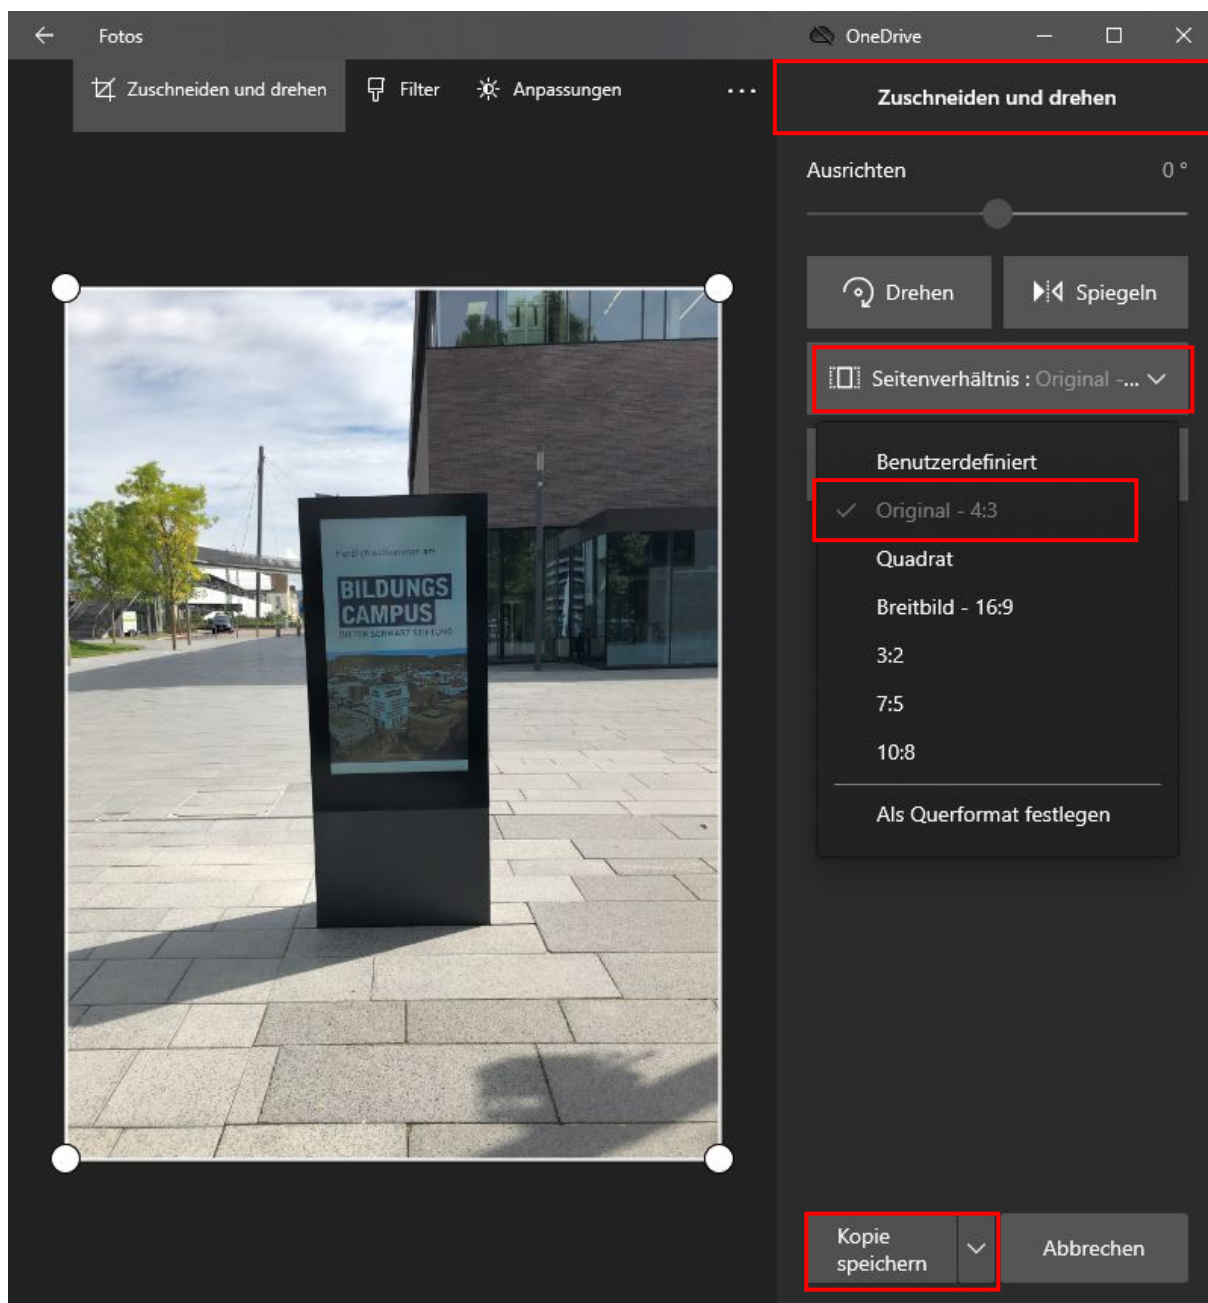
Fotos

OneDrive

Zuschneiden und drehen

Filter

Anpassungen

...

Zuschneiden und drehen

Ausrichten 0 °

Drehen

Spiegeln

Seitenverhältnis : Original -...

Benutzerdefiniert

Original - 4:3

Quadrat

Breitbild - 16:9

3:2

7:5

10:8

Als Querformat festlegen

Herzlich willkommen am

BILDUNGS CAMPUS

DIETER SCHWARZ STIFTUNG

Kopie speichern

Abbrechen